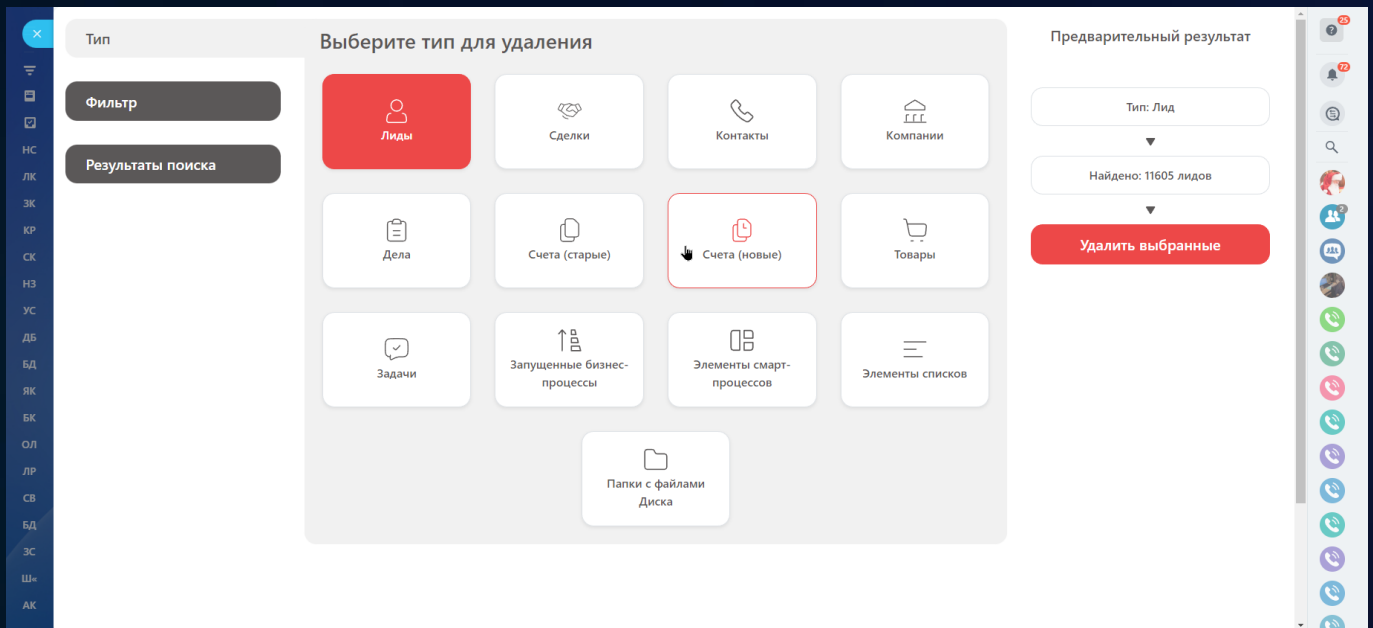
НС
ЛК
ЗК
КР
СК
НЗ
УС
ДБ
БД
ЯК
БК
ОЛ
ЛР
СВ
БД
ЗС
Ш«
АК

Тип

Фильтр

Результаты поиска

Выберите тип для удаления

Лиды

Сделки

Контакты

Компании

Дела

Счета (старые)

Счета (новые)

Товары

Задачи

Запущенные бизнес-процессы

Элементы смарт-процессов

Элементы списков

Папки с файлами Диска

Предварительный результат

Тип: Лид

Найдено: 11605 лидов

Удалить выбранные

25
72
2